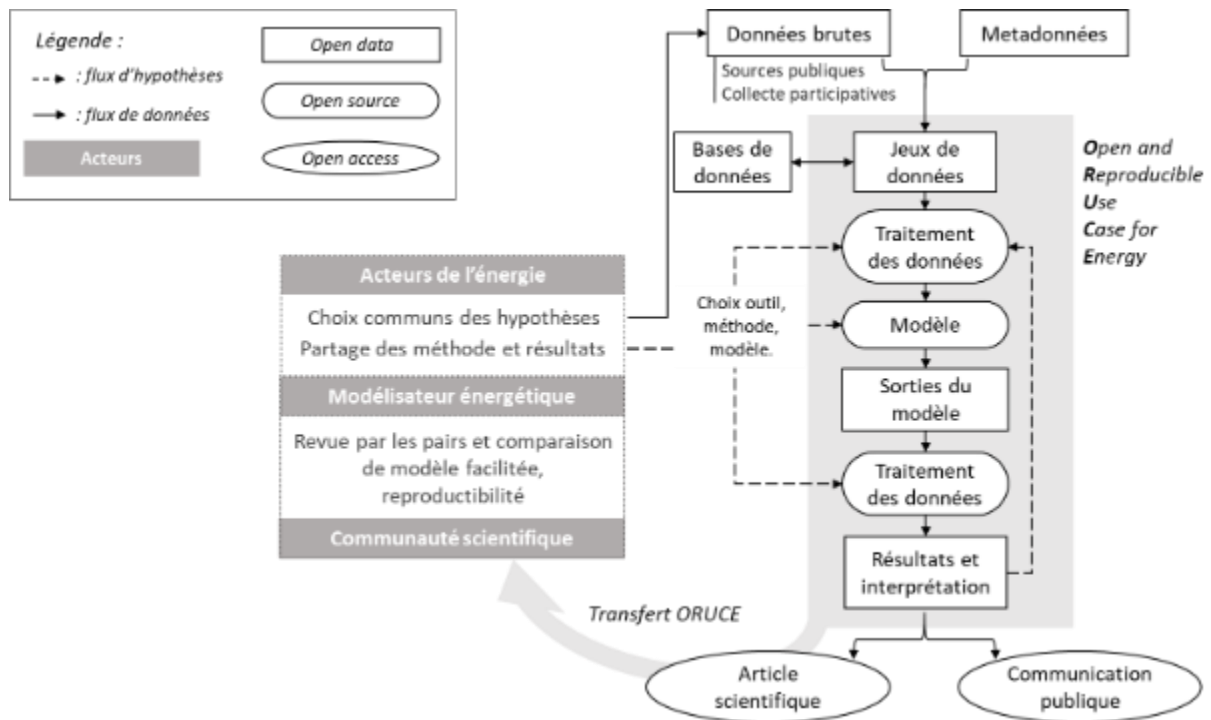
Légende :
: flux d'hypothèses
: flux de données
Acteurs
Open data
Open source
Open access

Données brutes
Metadonnées
Sources publiques
Collecte participatives

Bases de données
Jeux de données
Open and Reproducible Use Case for Energy

Traitement des données
Modèle
Sorties du modèle
Traitement des données
Résultats et interprétation

Choix outil, méthode, modèle.

Acteurs de l'énergie
Choix communs des hypothèses
Partage des méthode et résultats
Modélisateur énergétique
Revue par les pairs et comparaison de modèle facilitée, reproductibilité
Communauté scientifique

Transfert ORUCE

Article scientifique
Communication publique